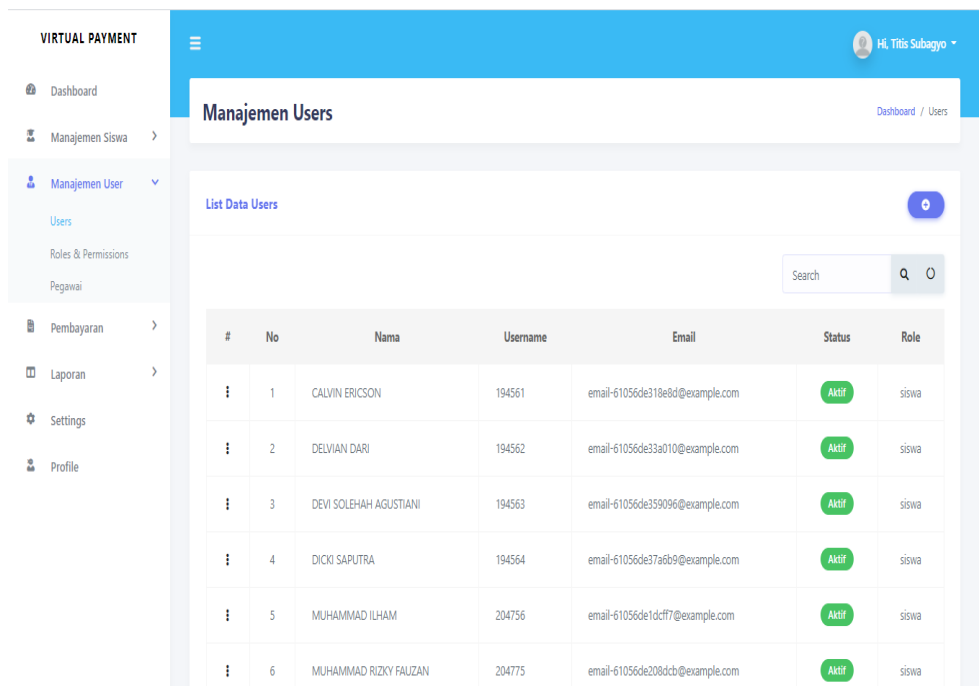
VIRTUAL PAYMENT

Dashboard
Manajemen Siswa
Manajemen User
Users
Roles & Permissions
Pegawai
Pembayaran
Laporan
Settings
Profile

Hi, Titis Subagyo

Manajemen Users

Dashboard / Users

List Data Users

Search

| # | No | Nama | Username | Email | Status | Role |
|---|---|---|---|---|---|---|
| ⋮ | 1 | CALVIN ERICSON | 194561 | email-61056de318e8d@example.com | Aktif | siswa |
| ⋮ | 2 | DELVIAN DARI | 194562 | email-61056de33a010@example.com | Aktif | siswa |
| ⋮ | 3 | DEVI SOLEHAH AGUSTIANI | 194563 | email-61056de359096@example.com | Aktif | siswa |
| ⋮ | 4 | DICKI SAPUTRA | 194564 | email-61056de37a6b9@example.com | Aktif | siswa |
| ⋮ | 5 | MUHAMMAD ILHAM | 204756 | email-61056de1dcff7@example.com | Aktif | siswa |
| ⋮ | 6 | MUHAMMAD RIZKY FAUZAN | 204775 | email-61056de208dcb@example.com | Aktif | siswa |